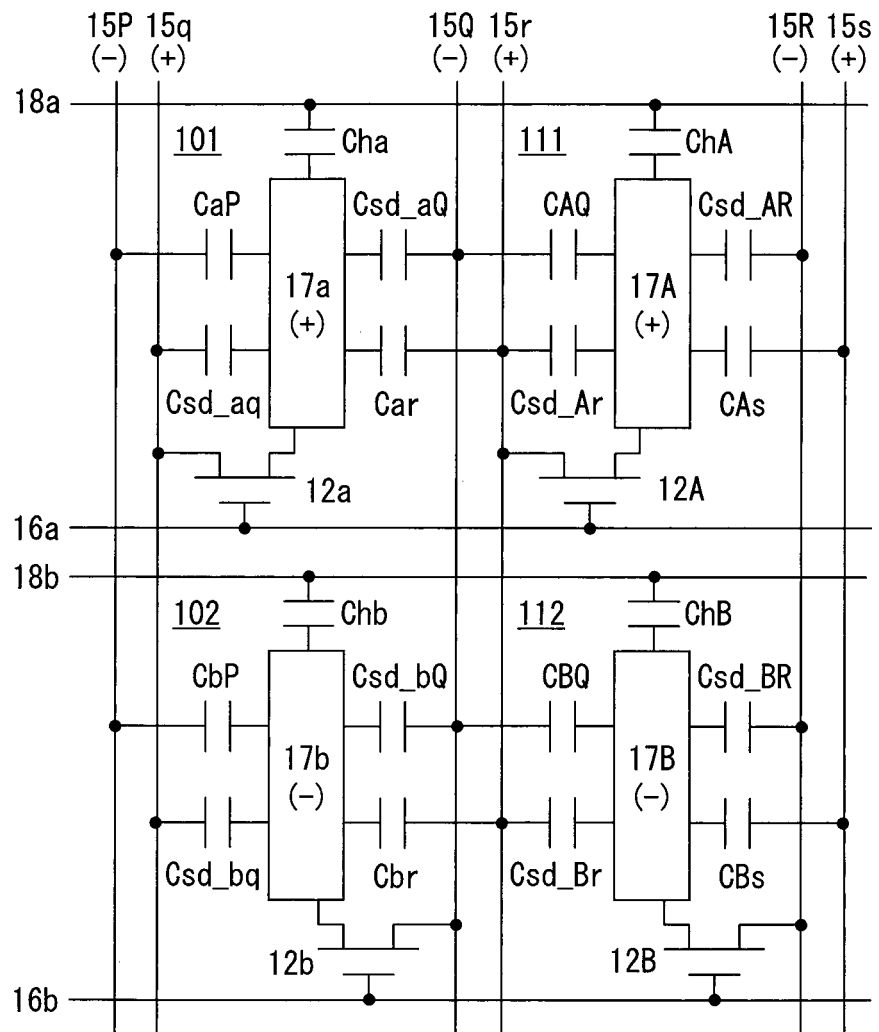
15P (−) 15q (+) 15Q (−) 15r (+) 15R (−) 15s (+)

18a

101 Cha
CaP Csd_aQ
17a (+)
Csd_aq Car
12a

111 ChA
CAQ Csd_AR
17A (+)
Csd_Ar CAs
12A

16a
18b

102 Chb
CbP Csd_bQ
17b (−)
Csd_bq Cbr
12b

112 ChB
CBQ Csd_BR
17B (−)
Csd_Br CBs
12B

16b